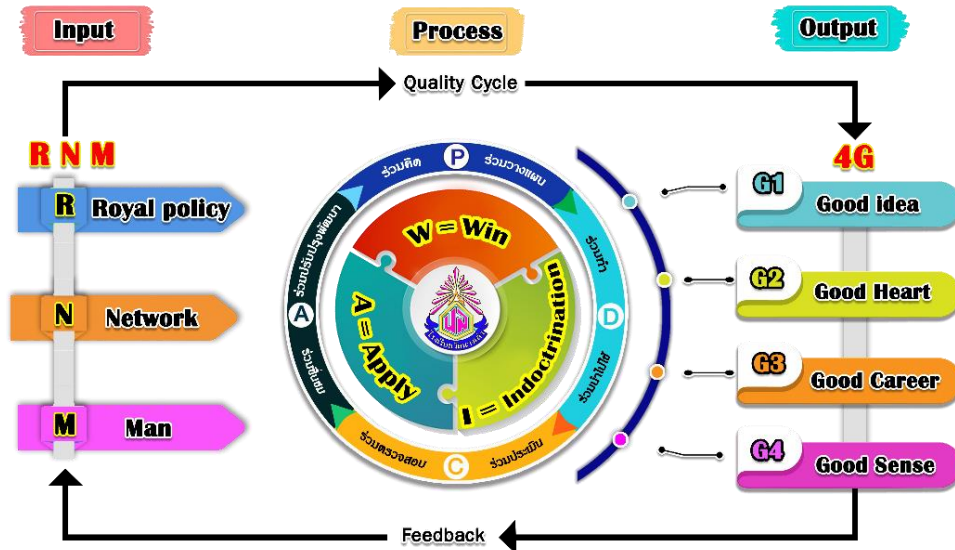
Input

Process

Output

Quality Cycle

R N M

R Royal policy

N Network

M Man

P ร่วมคิด ร่วมวางแผน

D ร่วมทำ ร่วมนำไปใช้

C ร่วมตรวจสอบ ร่วมประเมิน

A ร่วมปรับปรุงพัฒนา ร่วมชื่นชม

W = Win

A = Apply

I = Indoctrination

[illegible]

4G

G1 Good idea

G2 Good Heart

G3 Good Career

G4 Good Sense

Feedback